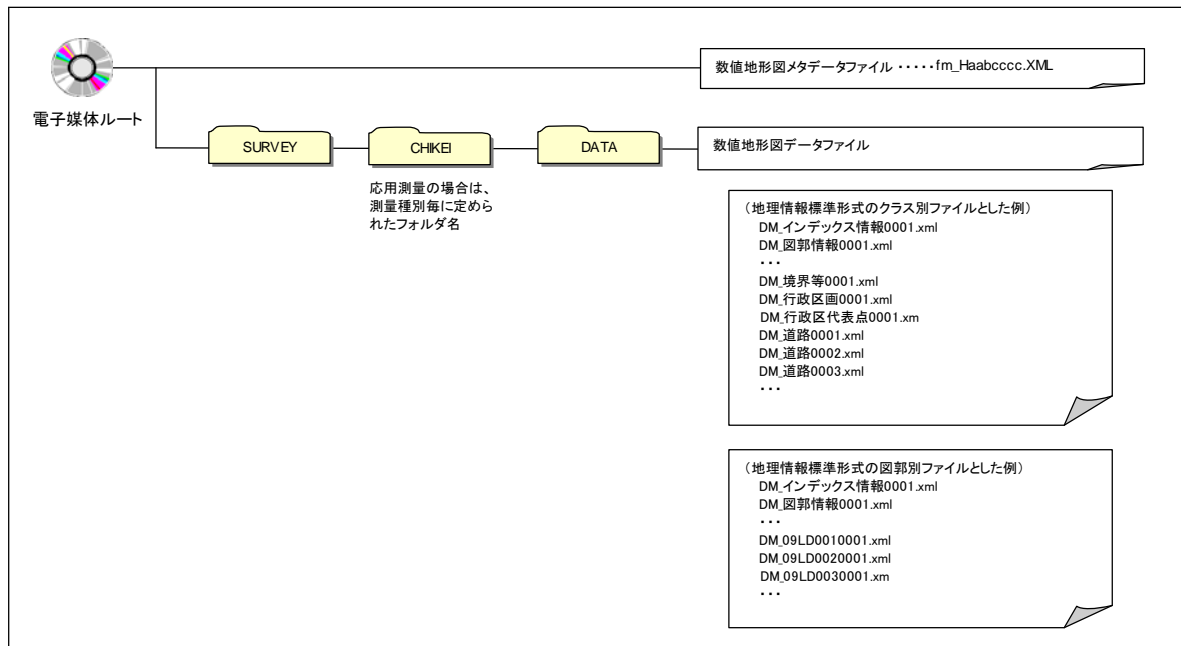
電子媒体ルート

数値地形図メタデータファイル・・・・・fm_Haabcccc.XML

SURVEY

CHIKEI

DATA

数値地形図データファイル

応用測量の場合は、測量種別毎に定められたフォルダ名

（地理情報標準形式のクラス別ファイルとした例）
DM_インデックス情報0001.xml
DM_図郭情報0001.xml
・・・
DM_境界等0001.xml
DM_行政区画0001.xml
DM_行政区代表点0001.xm
DM_道路0001.xml
DM_道路0002.xml
DM_道路0003.xml
・・・

（地理情報標準形式の図郭別ファイルとした例）
DM_インデックス情報0001.xml
DM_図郭情報0001.xml
・・・
DM_09LD0010001.xml
DM_09LD0020001.xml
DM_09LD0030001.xm
・・・